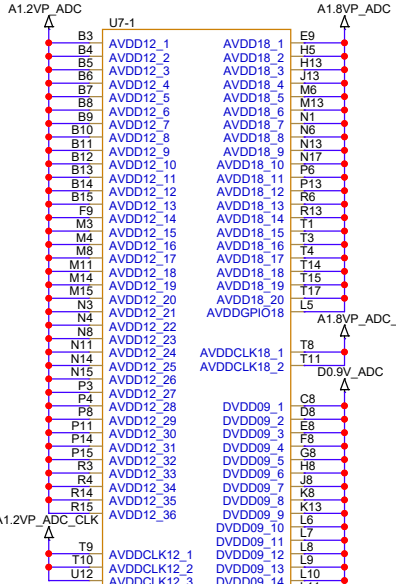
A1.2VP_ADC

A1.8VP_ADC

U7-1

| | | | |
|---|---|---|---|
| B3 | AVDD12_1 | AVDD18_1 | E9 |
| B4 | AVDD12_2 | AVDD18_2 | H5 |
| B5 | AVDD12_3 | AVDD18_3 | H13 |
| B6 | AVDD12_4 | AVDD18_4 | J13 |
| B7 | AVDD12_5 | AVDD18_5 | M6 |
| B8 | AVDD12_6 | AVDD18_6 | M13 |
| B9 | AVDD12_7 | AVDD18_7 | N1 |
| B10 | AVDD12_8 | AVDD18_8 | N6 |
| B11 | AVDD12_9 | AVDD18_9 | N13 |
| B12 | AVDD12_10 | AVDD18_10 | N17 |
| B13 | AVDD12_11 | AVDD18_11 | P6 |
| B14 | AVDD12_12 | AVDD18_12 | P13 |
| B15 | AVDD12_13 | AVDD18_13 | R6 |
| F9 | AVDD12_14 | AVDD18_14 | R13 |
| M3 | AVDD12_15 | AVDD18_15 | T1 |
| M4 | AVDD12_16 | AVDD18_16 | T3 |
| M8 | AVDD12_17 | AVDD18_17 | T4 |
| M11 | AVDD12_18 | AVDD18_18 | T14 |
| M14 | AVDD12_19 | AVDD18_19 | T15 |
| M15 | AVDD12_20 | AVDD18_20 | T17 |
| N3 | AVDD12_21 | AVDDGPIO18 | L5 |
| N4 | AVDD12_22 | | |
| N8 | AVDD12_23 | | |
| N11 | AVDD12_24 | AVDDCLK18_1 | T8 |
| N14 | AVDD12_25 | AVDDCLK18_2 | T11 |
| N15 | AVDD12_26 | | |
| P3 | AVDD12_27 | | |
| P4 | AVDD12_28 | DVDD09_1 | C8 |
| P8 | AVDD12_29 | DVDD09_2 | D8 |
| P11 | AVDD12_30 | DVDD09_3 | E8 |
| P14 | AVDD12_31 | DVDD09_4 | F8 |
| P15 | AVDD12_32 | DVDD09_5 | G8 |
| R3 | AVDD12_33 | DVDD09_6 | H8 |
| R4 | AVDD12_34 | DVDD09_7 | J8 |
| R14 | AVDD12_35 | DVDD09_8 | K8 |
| R15 | AVDD12_36 | DVDD09_9 | K13 |
| | | DVDD09_10 | L6 |
| | | DVDD09_11 | L7 |
| T9 | | DVDD09_12 | L8 |
| T10 | AVDDCLK12_1 | DVDD09_13 | L9 |
| U12 | AVDDCLK12_2 | DVDD09_14 | L10 |
| | AVDDCLK12_3 | | L11 |

A1.8VP_ADC_

D0.9V_ADC

A1.2VP_ADC_CLK